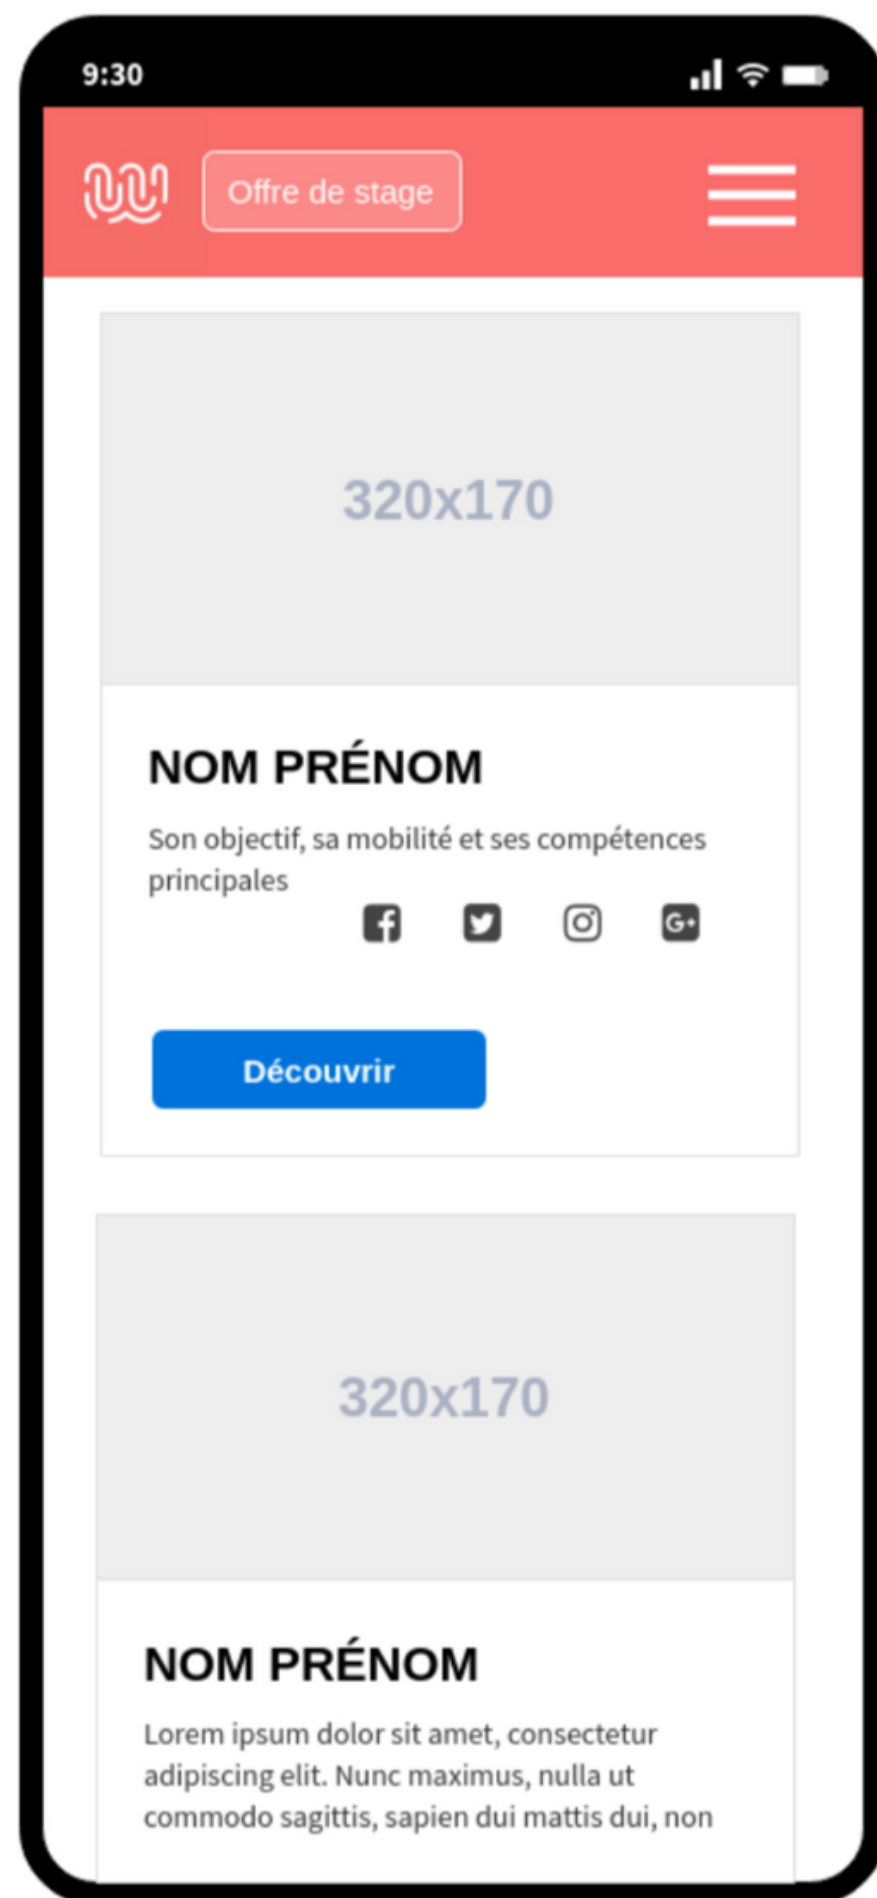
9:30

Offre de stage

320x170

NOM PRÉNOM

Son objectif, sa mobilité et ses compétences principales

Découvrir

320x170

NOM PRÉNOM

Lorem ipsum dolor sit amet, consectetur adipiscing elit. Nunc maximus, nulla ut commodo sagittis, sapien dui mattis dui, non